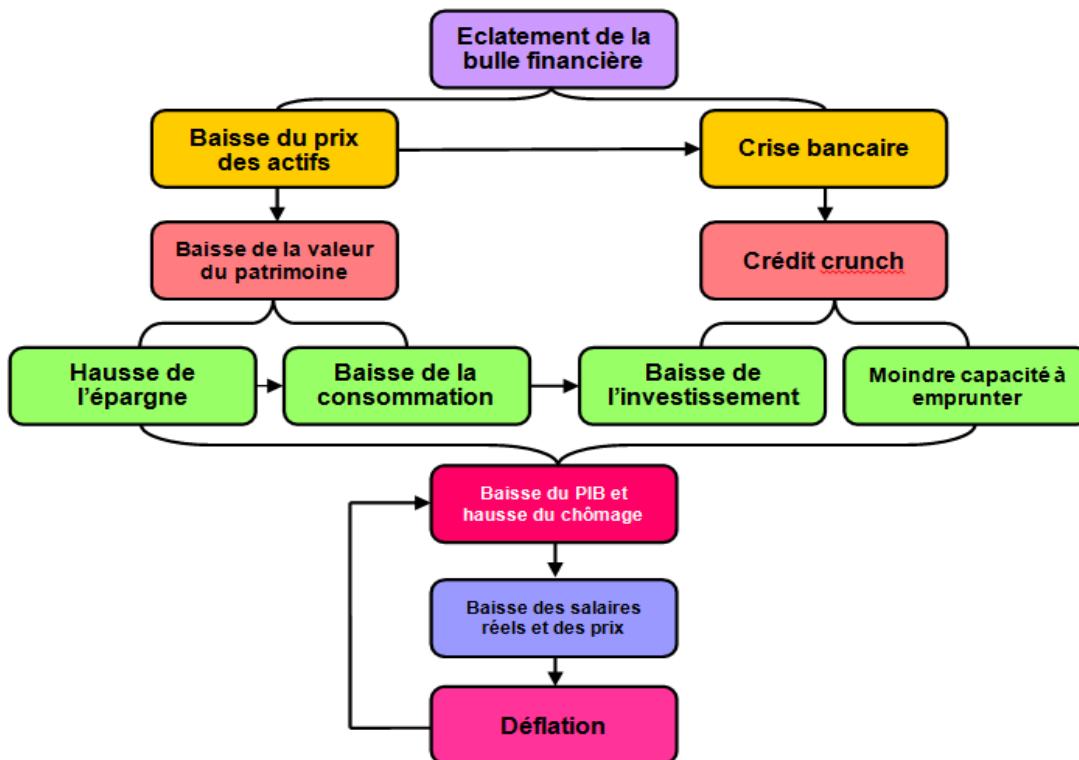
Eclatement de la bulle financière

Baisse du prix des actifs

Crise bancaire

Baisse de la valeur du patrimoine

Crédit crunch

Hausse de l'épargne

Baisse de la consommation

Baisse de l'investissement

Moindre capacité à emprunter

Baisse du PIB et hausse du chômage

Baisse des salaires réels et des prix

Déflation